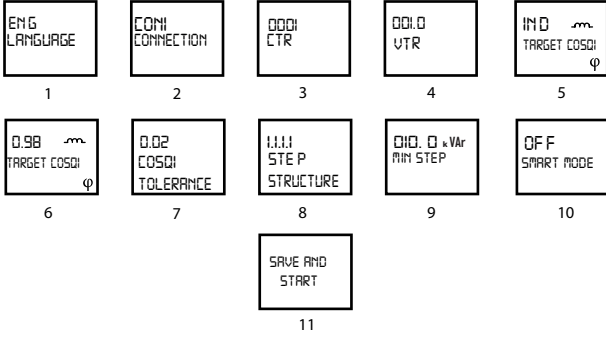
EN G
LANGUAGE

1

CON1
CONNECTION

2

0001
CTR

3

001.0
VTR

4

IN D
TARGET COSΦ
φ

5

0.98
TARGET COSΦ
φ

6

0.02
COSΦ
TOLERANCE

7

1.1.1.1
STE P
STRUCTURE

8

010. 0 kVAr
MIN STEP

9

OF F
SMART MODE

10

SAVE AND
START

11